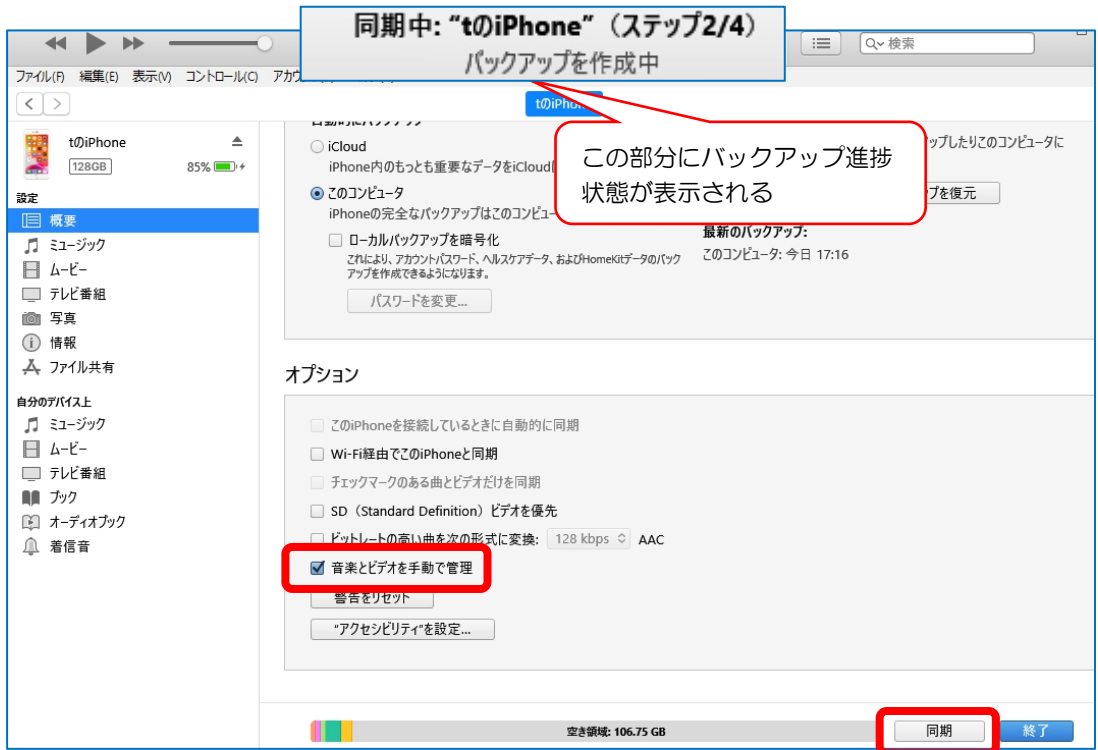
同期中: “tのiPhone”（ステップ2/4）
バックアップを作成中

Q∨ 検索

ファイル(F) 編集(E) 表示(V) コントロール(C) アカウ

tのiPhone

この部分にバックアップ進捗状態が表示される

tのiPhone
128GB 85%

設定
概要
ミュージック
ムービー
テレビ番組
写真
情報
ファイル共有

自分のデバイス上
ミュージック
ムービー
テレビ番組
ブック
オーディオブック
着信音

iCloud
iPhone内のもっとも重要なデータをiCloud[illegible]
このコンピュータ
iPhoneの完全なバックアップはこのコンピュー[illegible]
ローカルバックアップを暗号化
これにより、アカウントパスワード、ヘルスケアデータ、およびHomeKitデータのバックアップを作成できるようになります。
パスワードを変更...

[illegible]ップしたりこのコンピュータに
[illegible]プを復元
最新のバックアップ:
このコンピュータ: 今日 17:16

オプション
このiPhoneを接続しているときに自動的に同期
Wi-Fi経由でこのiPhoneと同期
チェックマークのある曲とビデオだけを同期
SD（Standard Definition）ビデオを優先
ビットレートの高い曲を次の形式に変換: 128 kbps AAC
音楽とビデオを手動で管理
警告をリセット
“アクセシビリティ”を設定...

空き領域: 106.75 GB
同期
終了